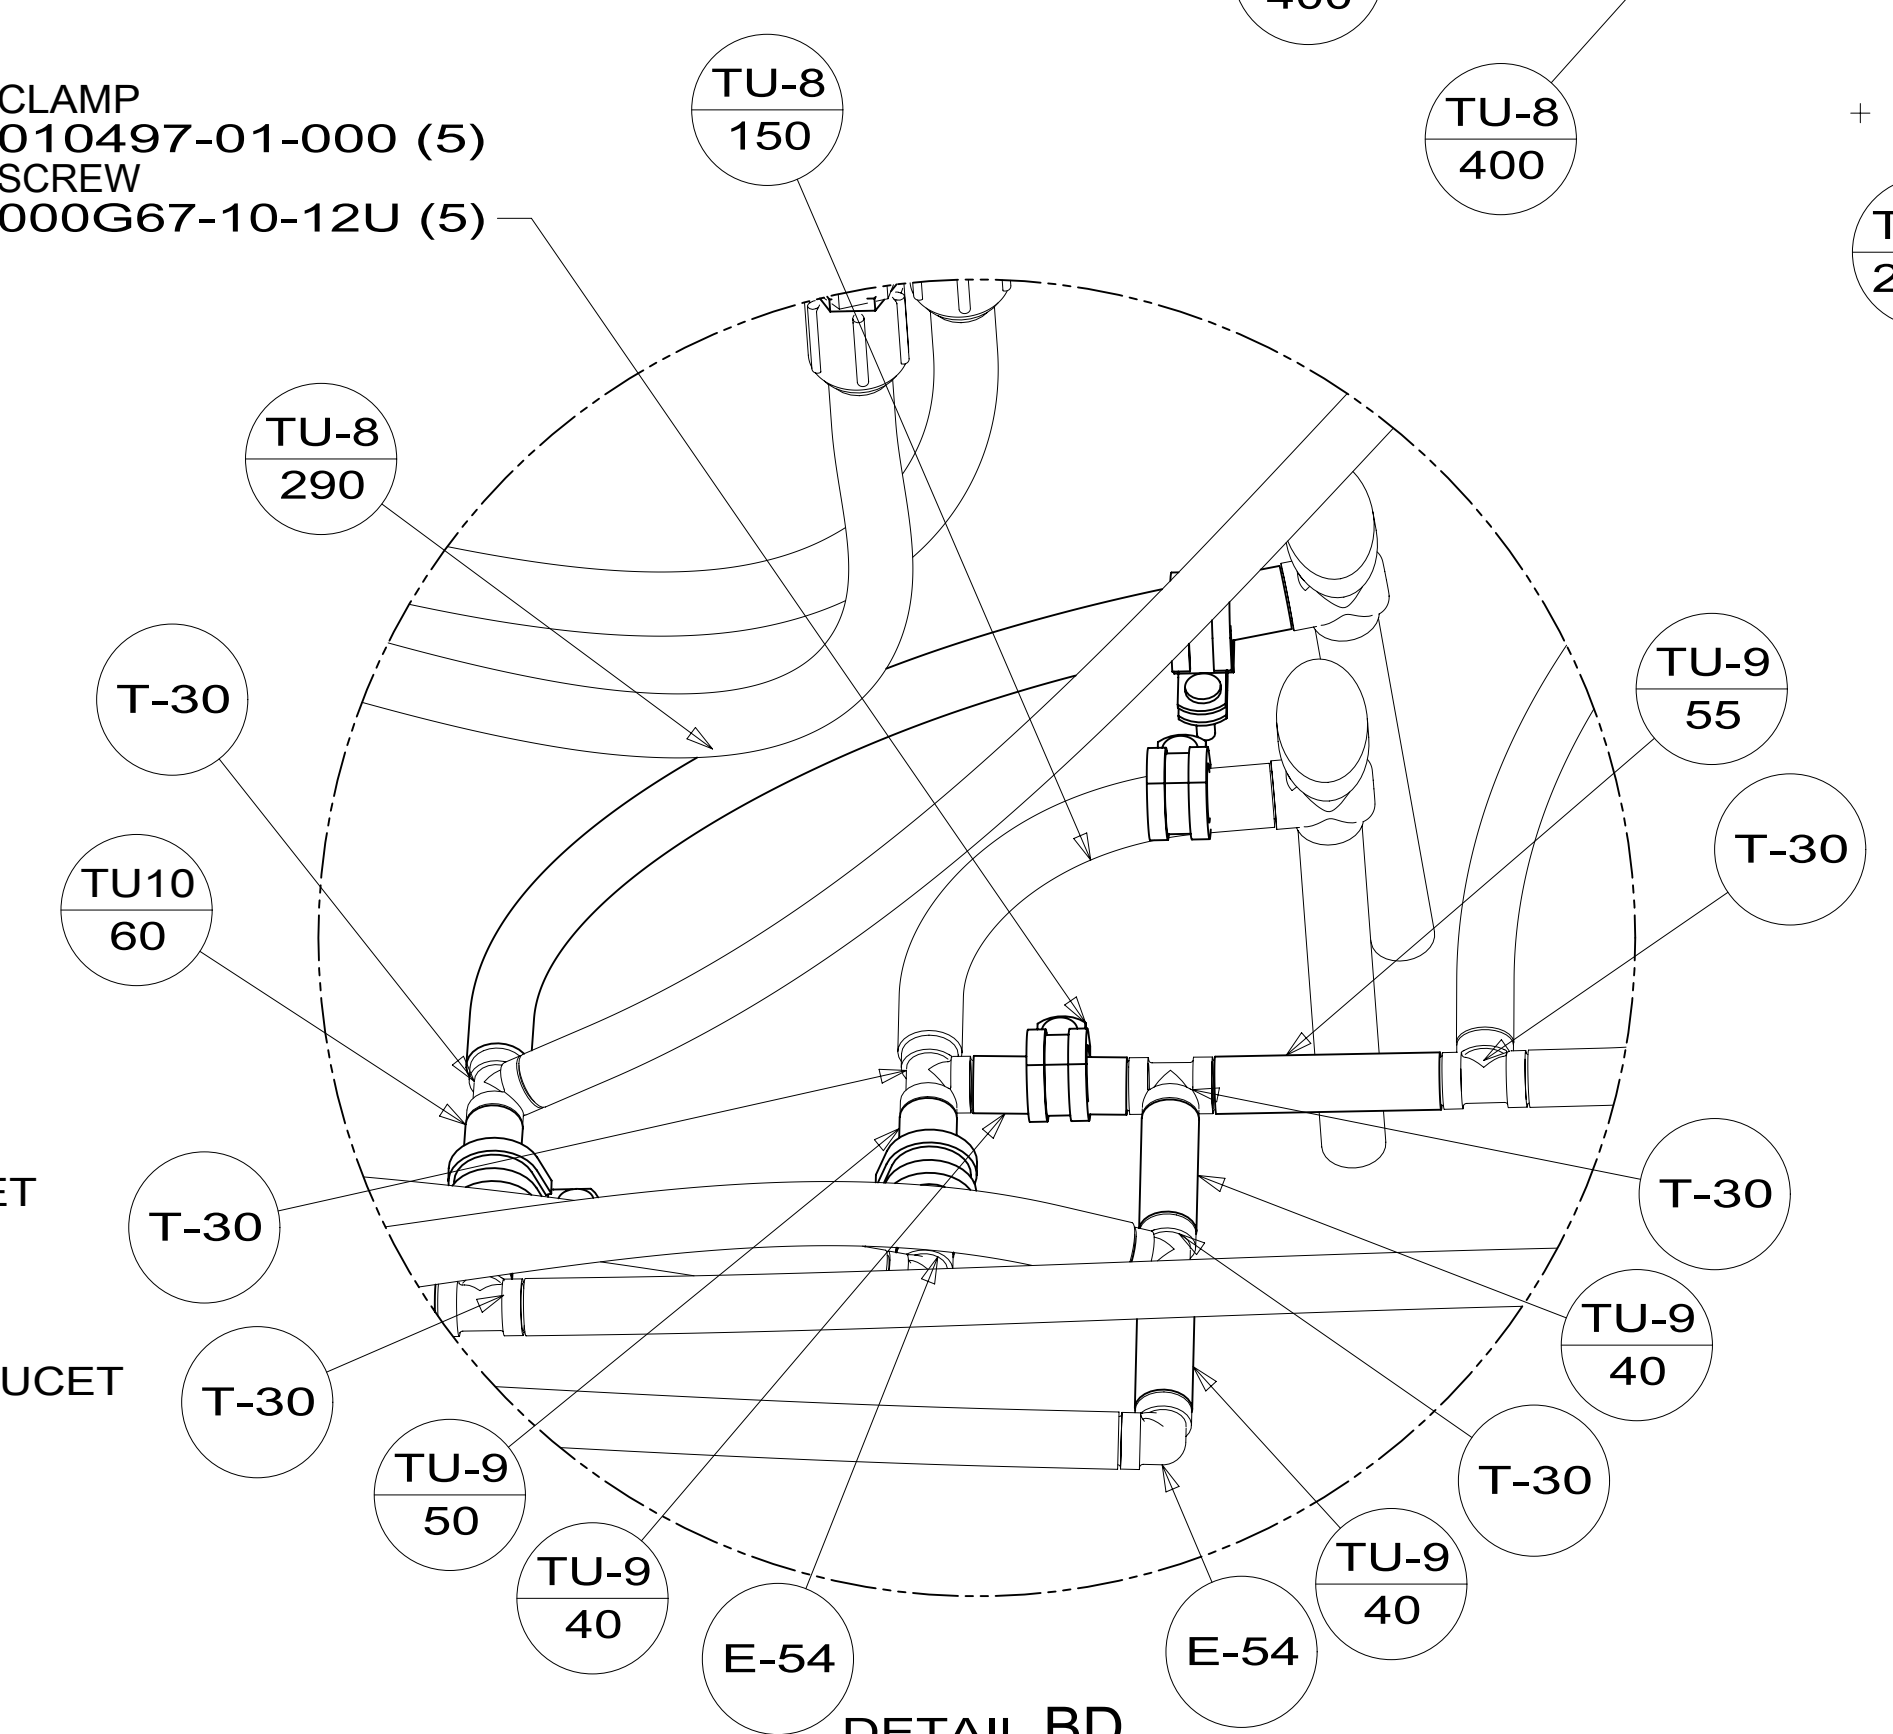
CLAMP
010497-01-000 (5)
SCREW
000G67-10-12U (5)

TU-8
150

TU-8
400

TU-8
290

T-30

TU-9
55

T-30

TU10
60

T-30

T-30

ET

T-30

TU-9
40

UCET

T-30

T-30

TU-9
50

TU-9
40

E-54

E-54

TU-9
40

DETAIL BD